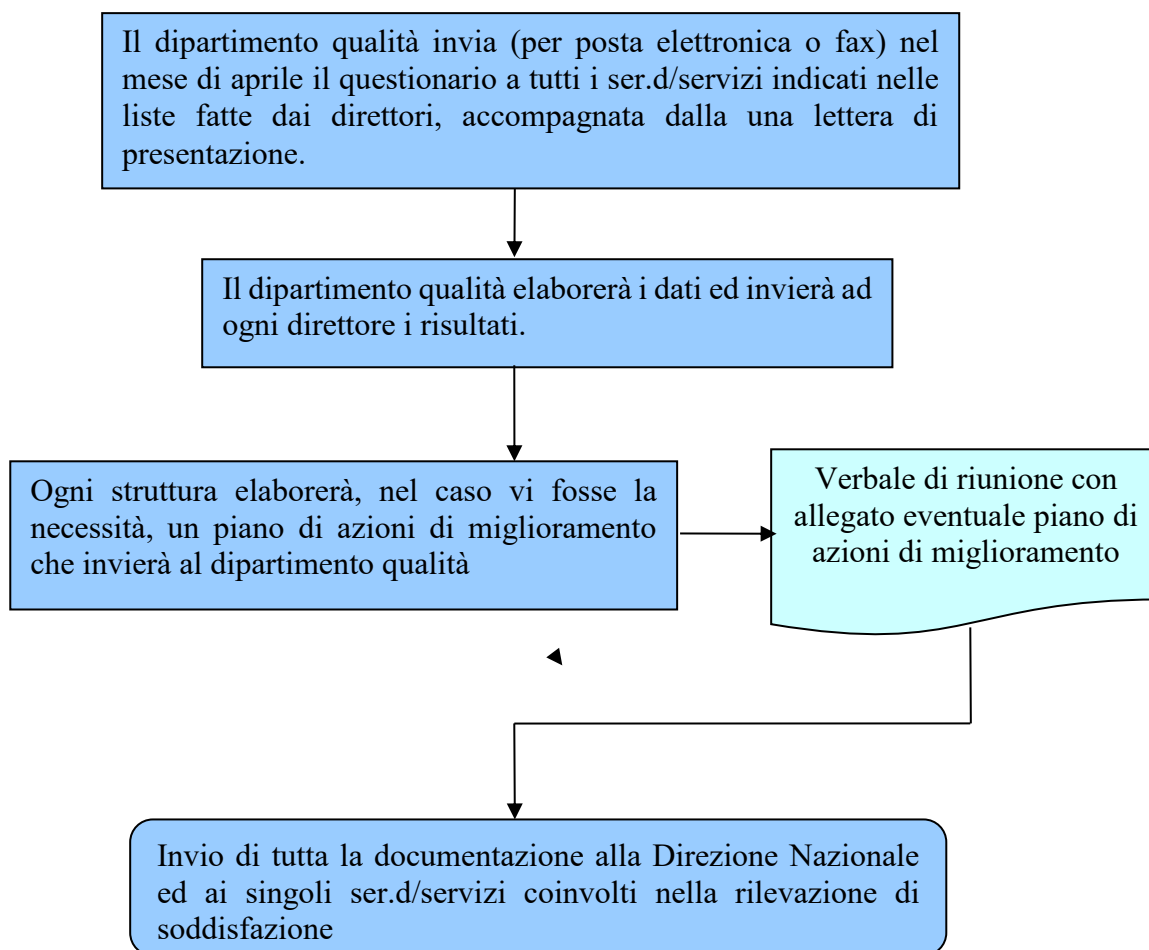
Il dipartimento qualità invia (per posta elettronica o fax) nel mese di aprile il questionario a tutti i ser.d/servizi indicati nelle liste fatte dai direttori, accompagnata dalla una lettera di presentazione.

Il dipartimento qualità elaborerà i dati ed invierà ad ogni direttore i risultati.

Ogni struttura elaborerà, nel caso vi fosse la necessità, un piano di azioni di miglioramento che invierà al dipartimento qualità

Verbale di riunione con allegato eventuale piano di azioni di miglioramento

Invio di tutta la documentazione alla Direzione Nazionale ed ai singoli ser.d/servizi coinvolti nella rilevazione di soddisfazione